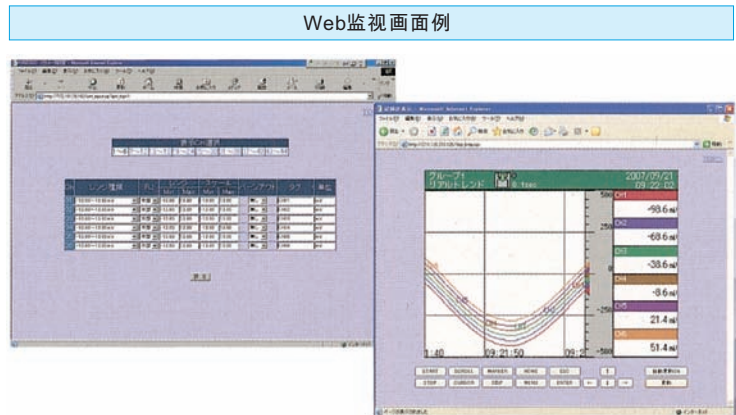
Web监视画面例

グループ1
リアルトレンド

2007/09/21
09:22:02

CH1 -93.6 mV
CH2 -63.6 mV
CH3 -33.6 mV
CH4 -3.6 mV
CH5 21.4 mV
CH6 51.4 mV

500
250
-250
-500

1:40
09:21:50

START
SCROLL
MARKER
HOME
ESC
STOP
CURSOR
DISP
MENU
ENTER

表示